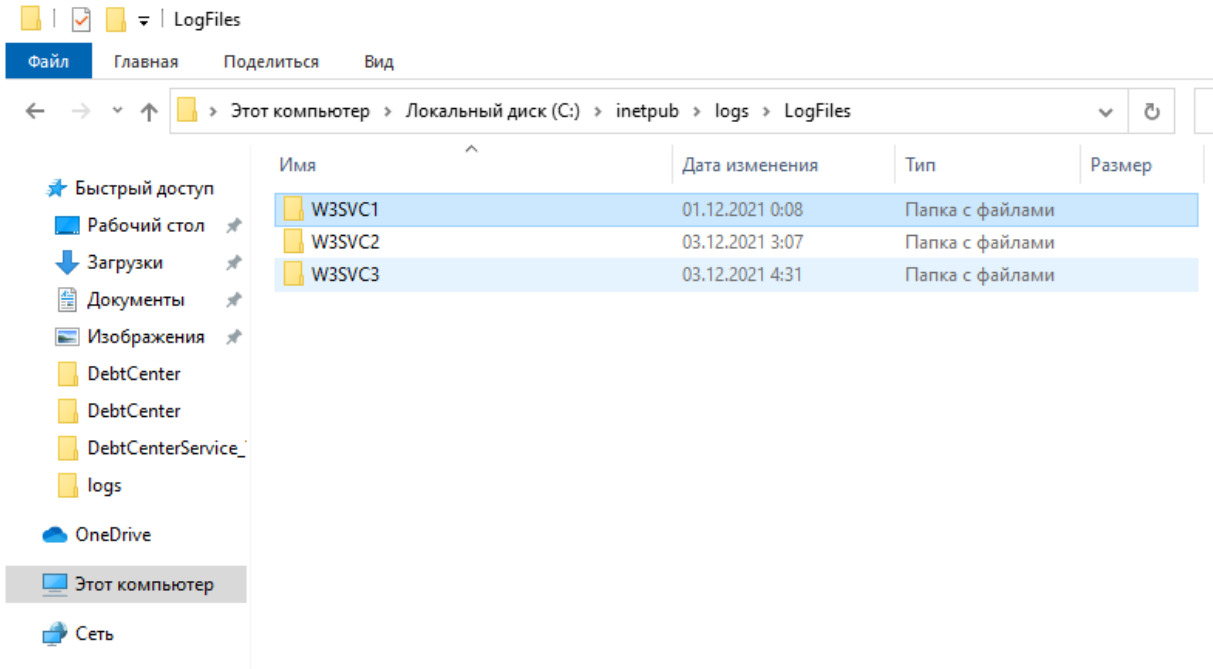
LogFiles

Файл Главная Поделиться Вид

> Этот компьютер > Локальный диск (C:) > inetpub > logs > LogFiles

Быстрый доступ
Рабочий стол
Загрузки
Документы
Изображения
DebtCenter
DebtCenter
DebtCenterService_
logs
OneDrive
Этот компьютер
Сеть

| Имя | Дата изменения | Тип | Размер |
|---|---|---|---|
| W3SVC1 | 01.12.2021 0:08 | Папка с файлами | |
| W3SVC2 | 03.12.2021 3:07 | Папка с файлами | |
| W3SVC3 | 03.12.2021 4:31 | Папка с файлами | |